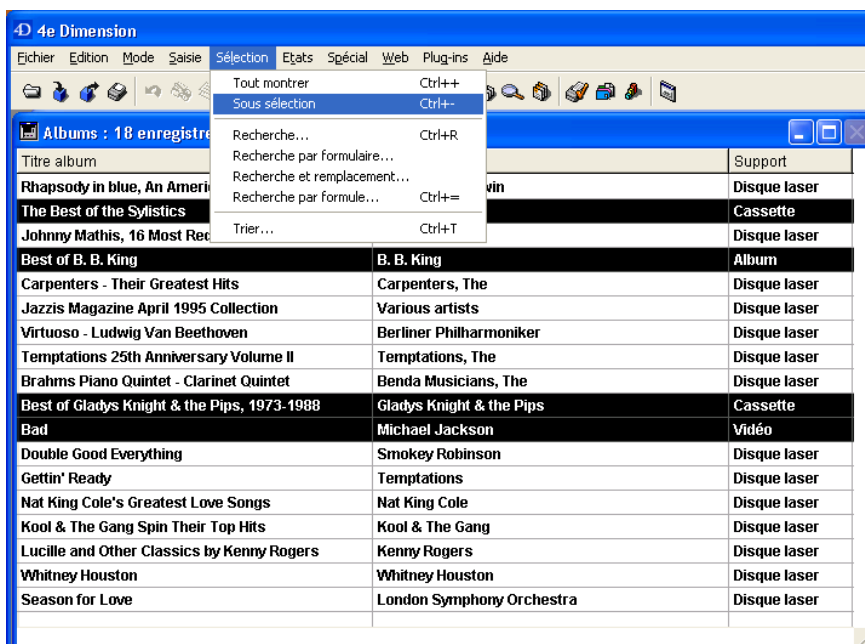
4D 4e Dimension

Fichier Edition Mode Saisie Sélection Etats Spécial Web Plug-ins Aide

Tout montrer Ctrl++
Sous sélection Ctrl+-
Recherche... Ctrl+R
Recherche par formulaire...
Recherche et remplacement...
Recherche par formule... Ctrl+=
Trier... Ctrl+T

Albums : 18 enregistre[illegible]

| Titre album | | Support |
|---|---|---|
| Rhapsody in blue, An Americ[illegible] | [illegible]vin | Disque laser |
| The Best of the Sylistics | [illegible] | Cassette |
| Johnny Mathis, 16 Most Rec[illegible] | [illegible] | Disque laser |
| Best of B. B. King | B. B. King | Album |
| Carpenters - Their Greatest Hits | Carpenters, The | Disque laser |
| Jazzis Magazine April 1995 Collection | Various artists | Disque laser |
| Virtuoso - Ludwig Van Beethoven | Berliner Philharmoniker | Disque laser |
| Temptations 25th Anniversary Volume II | Temptations, The | Disque laser |
| Brahms Piano Quintet - Clarinet Quintet | Benda Musicians, The | Disque laser |
| Best of Gladys Knight & the Pips, 1973-1988 | Gladys Knight & the Pips | Cassette |
| Bad | Michael Jackson | Vidéo |
| Double Good Everything | Smokey Robinson | Disque laser |
| Gettin' Ready | Temptations | Disque laser |
| Nat King Cole's Greatest Love Songs | Nat King Cole | Disque laser |
| Kool & The Gang Spin Their Top Hits | Kool & The Gang | Disque laser |
| Lucille and Other Classics by Kenny Rogers | Kenny Rogers | Disque laser |
| Whitney Houston | Whitney Houston | Disque laser |
| Season for Love | London Symphony Orchestra | Disque laser |